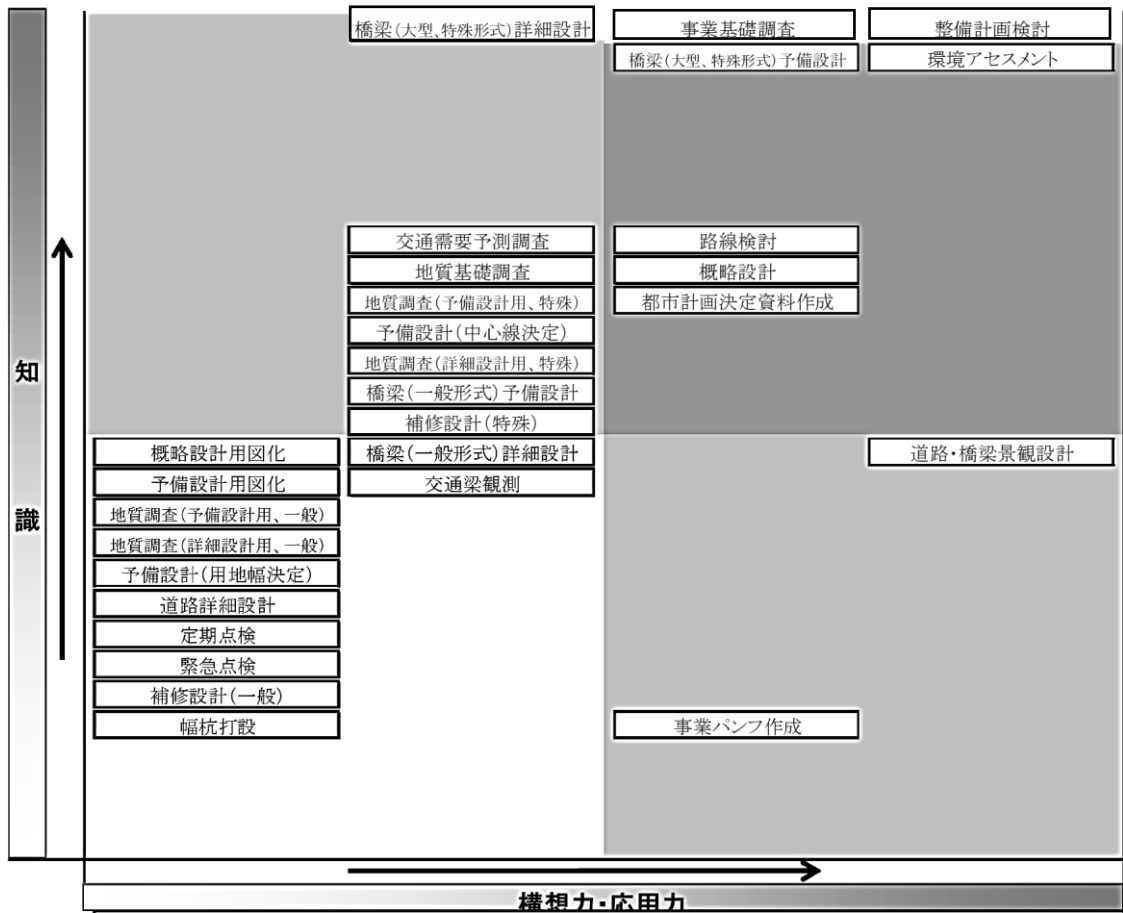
知

識

橋梁(大型、特殊形式)詳細設計

事業基礎調査

整備計画検討

橋梁(大型、特殊形式)予備設計

環境アセスメント

交通需要予測調査

地質基礎調査

地質調査(予備設計用、特殊)

予備設計(中心線決定)

地質調査(詳細設計用、特殊)

橋梁(一般形式)予備設計

補修設計(特殊)

橋梁(一般形式)詳細設計

交通量観測

路線検討

概略設計

都市計画決定資料作成

概略設計用図化

予備設計用図化

地質調査(予備設計用、一般)

地質調査(詳細設計用、一般)

予備設計(用地幅決定)

道路詳細設計

定期点検

緊急点検

補修設計(一般)

幅杭打設

道路・橋梁景観設計

事業パンフ作成

構想力・応用力